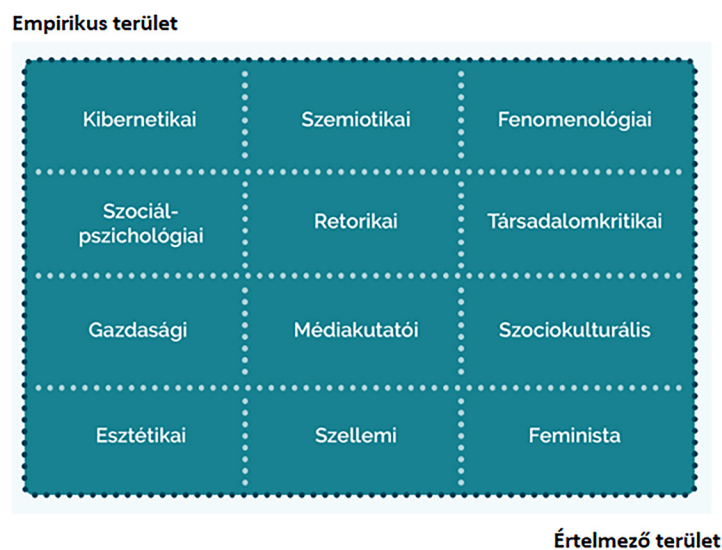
Empirikus terület

| Kibernetikai | Szemiotikai | Fenomenológiai |
|---|---|---|
| Szociál-pszichológiai | Retorikai | Társadalomkritikai |
| Gazdasági | Médiakutatói | Szociokulturális |
| Esztétikai | Szellemi | Feminista |

Értelmező terület